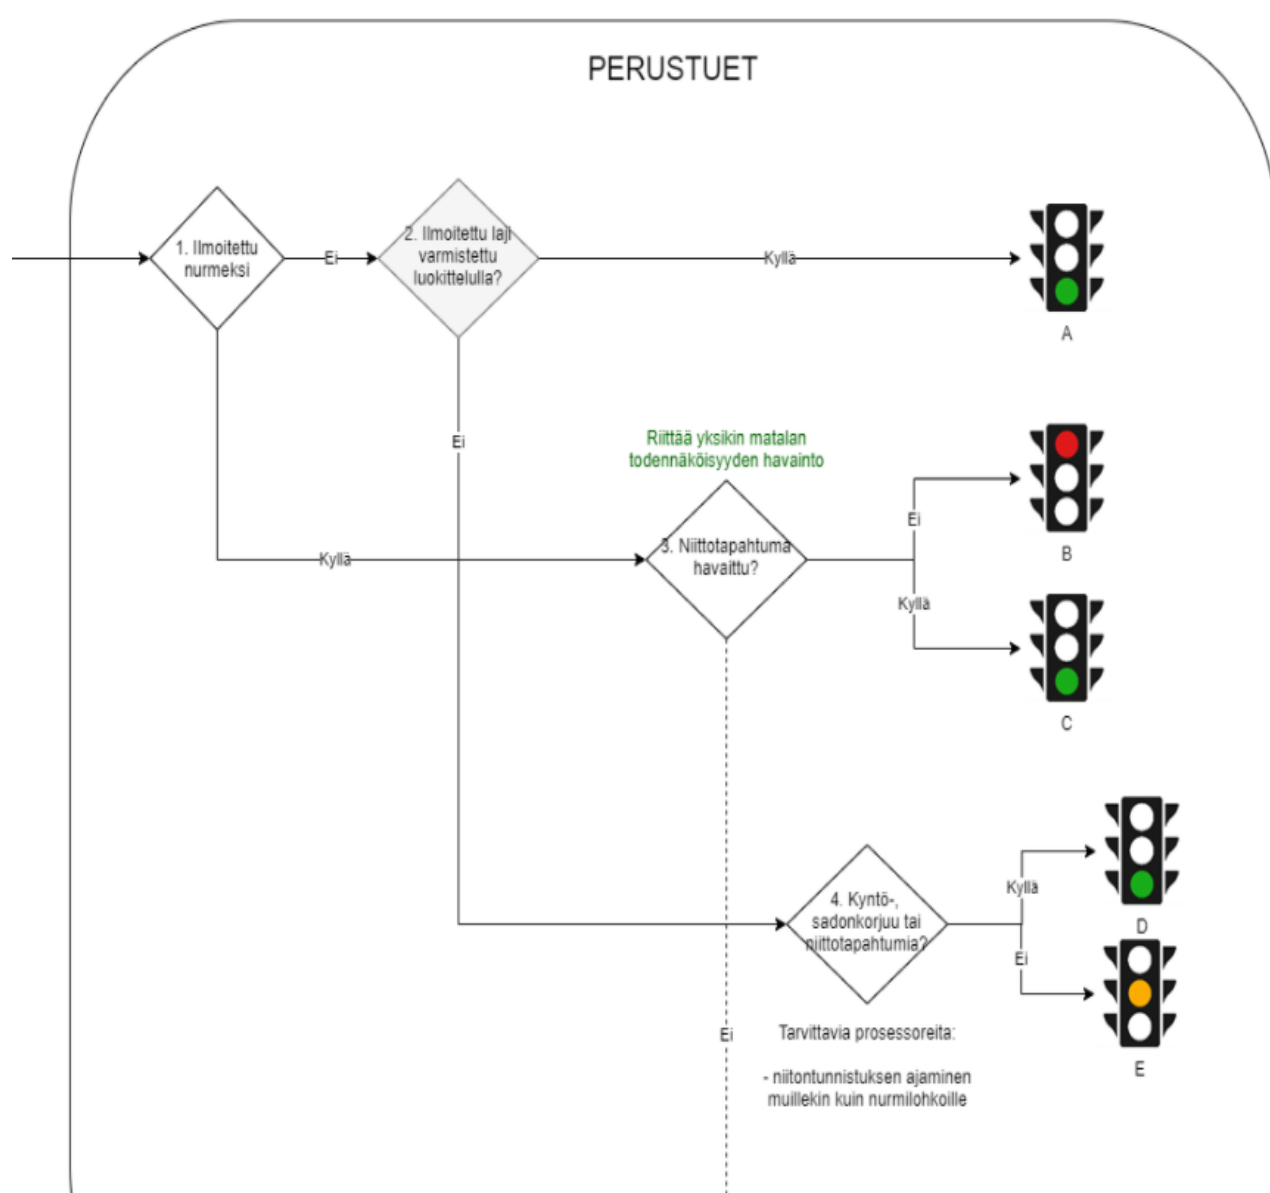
PERUSTUET

1. Ilmoitettu nurmeksi

Ei

2. Ilmoitettu laji varmistettu luokittelulla?

Kyllä

A

Ei

Riittää yksikin matalan todennäköisyyden havainto

B

Ei

Kyllä

3. Niittotapahtuma havaittu?

Kyllä

C

D

Kyllä

4. Kyntö-, sadonkorjuu tai niittotapahtumia?

Ei

E

Ei

Tarvittavia prosessoreita:

- niitontunnistuksen ajaminen muillekin kuin nurmilohkoille